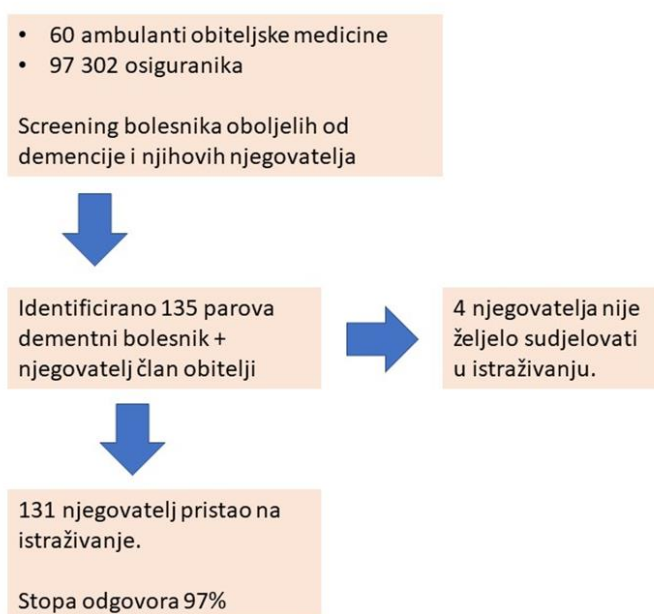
• 60 ambulanti obiteljske medicine
• 97 302 osiguranika

Screening bolesnika oboljelih od demencije i njihovih njegovatelja

Identificirano 135 parova dementni bolesnik + njegovatelj član obitelji

4 njegovatelja nije željelo sudjelovati u istraživanju.

131 njegovatelj pristao na istraživanje.

Stopa odgovora 97%